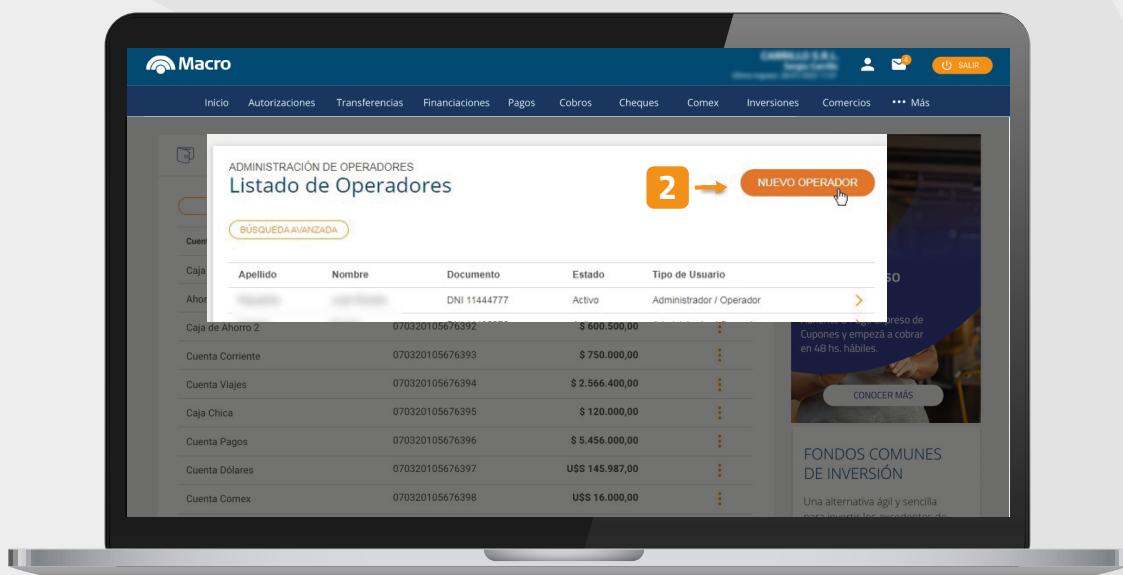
Macro

SALIR

Inicio Autorizaciones Transferencias Financiaciones Pagos Cobros Cheques Comex Inversiones Comercios ••• Más

ADMINISTRACIÓN DE OPERADORES
Listado de Operadores

2

NUEVO OPERADOR

BÚSQUEDA AVANZADA

| Apellido | Nombre | Documento | Estado | Tipo de Usuario |
|---|---|---|---|---|
| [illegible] | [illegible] | DNI 11444777 | Activo | Administrador / Operador |

Cuen

Caja

Ahor

| | | |
|---|---|---|
| Caja de Ahorro 2 | 070320105676392 | $ 600.500,00 |
| Cuenta Corriente | 070320105676393 | $ 750.000,00 |
| Cuenta Viajes | 070320105676394 | $ 2.566.400,00 |
| Caja Chica | 070320105676395 | $ 120.000,00 |
| Cuenta Pagos | 070320105676396 | $ 5.456.000,00 |
| Cuenta Dólares | 070320105676397 | U$S 145.987,00 |
| Cuenta Comex | 070320105676398 | U$S 16.000,00 |

so

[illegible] reso de Cupones y empezá a cobrar en 48 hs. hábiles.

CONOCER MÁS

FONDOS COMUNES DE INVERSIÓN

Una alternativa ágil y sencilla para invertir los excedentes de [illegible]